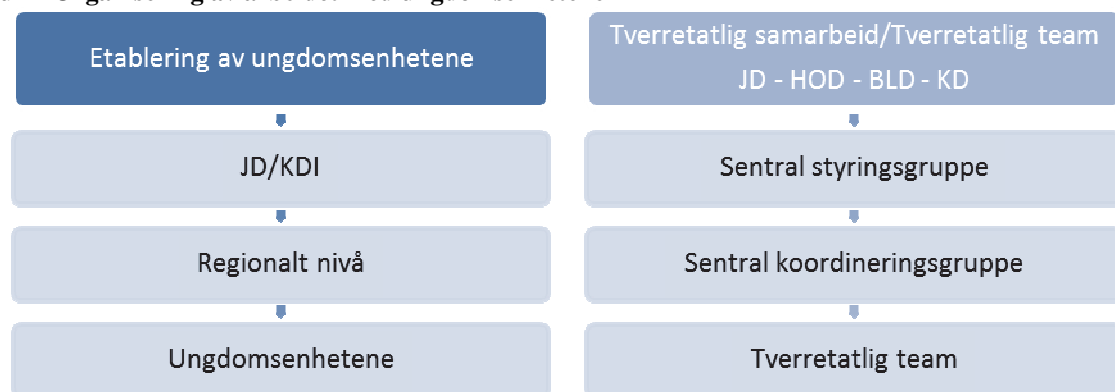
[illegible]

Etablering av ungdomsenhetene

JD/KDI

Regionalt nivå

Ungdomsenhetene

Tverretatlig samarbeid/Tverretatlig team
JD - HOD - BLD - KD

Sentral styringsgruppe

Sentral koordineringsgruppe

Tverretatlig team